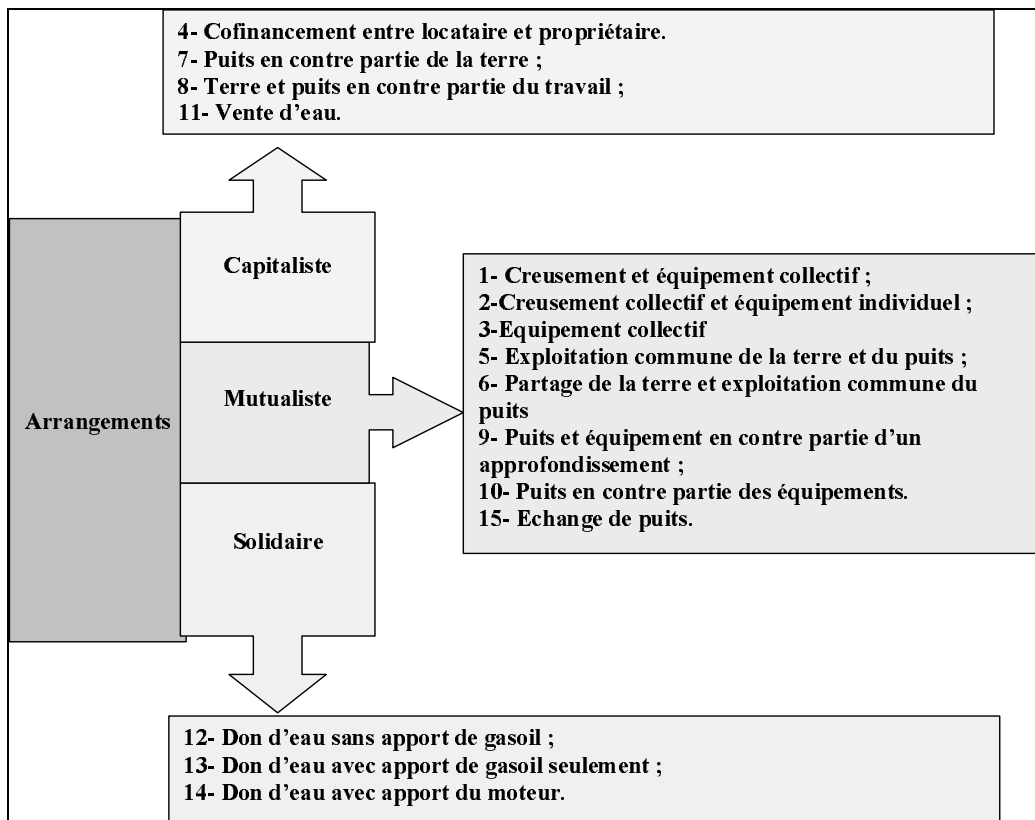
4- Cofinancement entre locataire et propriétaire.
7- Puits en contre partie de la terre ;
8- Terre et puits en contre partie du travail ;
11- Vente d'eau.

Arrangements

Capitaliste

Mutualiste

Solidaire

1- Creusement et équipement collectif ;
2-Creusement collectif et équipement individuel ;
3-Equipement collectif
5- Exploitation commune de la terre et du puits ;
6- Partage de la terre et exploitation commune du puits
9- Puits et équipement en contre partie d'un approfondissement ;
10- Puits en contre partie des équipements.
15- Echange de puits.

12- Don d'eau sans apport de gasoil ;
13- Don d'eau avec apport de gasoil seulement ;
14- Don d'eau avec apport du moteur.